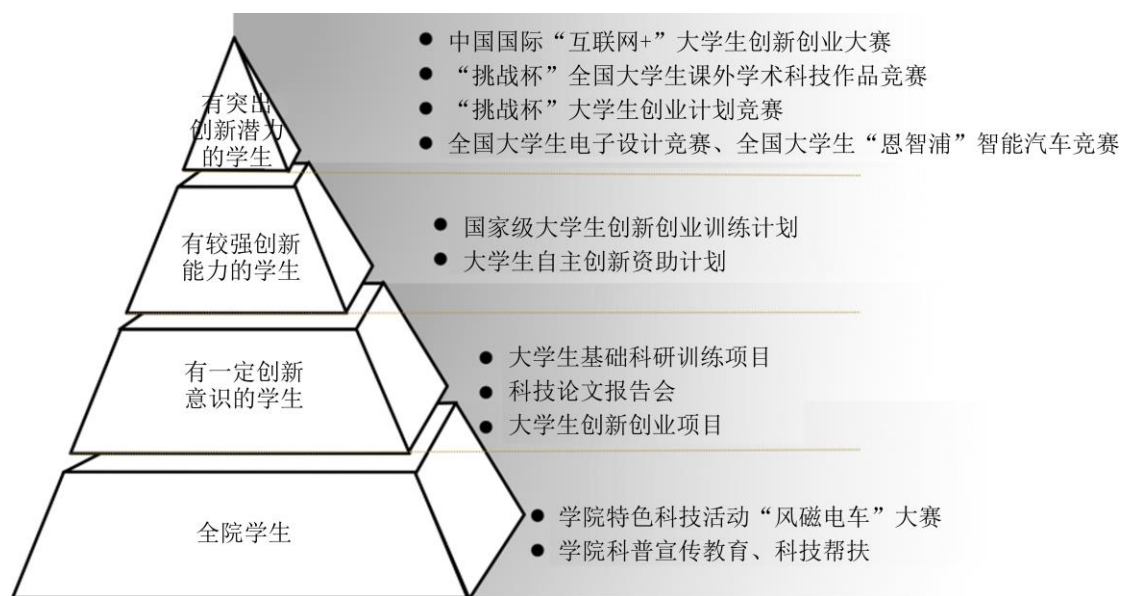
有突出创新潜力的学生

● 中国国际“互联网+”大学生创新创业大赛
● “挑战杯”全国大学生课外学术科技作品竞赛
● “挑战杯”大学生创业计划竞赛
● 全国大学生电子设计竞赛、全国大学生“恩智浦”智能汽车竞赛

有较强创新能力的学生

● 国家级大学生创新创业训练计划
● 大学生自主创新资助计划

有一定创新意识的学生

● 大学生基础科研训练项目
● 科技论文报告会
● 大学生创新创业项目

全院学生

● 学院特色科技活动“风磁电车”大赛
● 学院科普宣传教育、科技帮扶